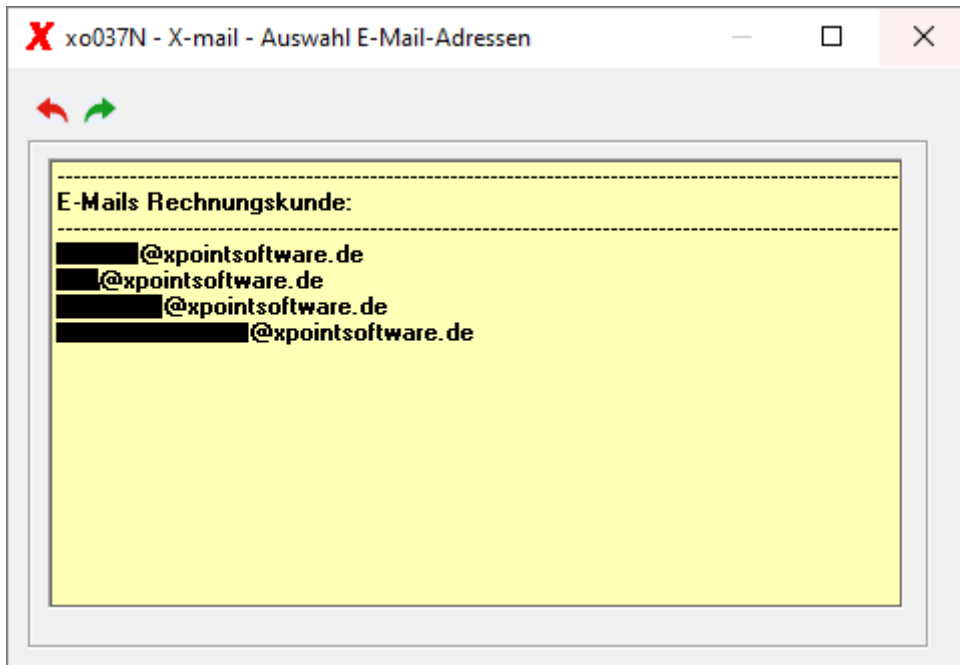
xo037N - X-mail - Auswahl E-Mail-Adressen

--------------------------------------------------------------------------------------------
E-Mails Rechnungskunde:
--------------------------------------------------------------------------------------------
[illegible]@xpointsoftware.de
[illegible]@xpointsoftware.de
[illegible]@xpointsoftware.de
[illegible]@xpointsoftware.de